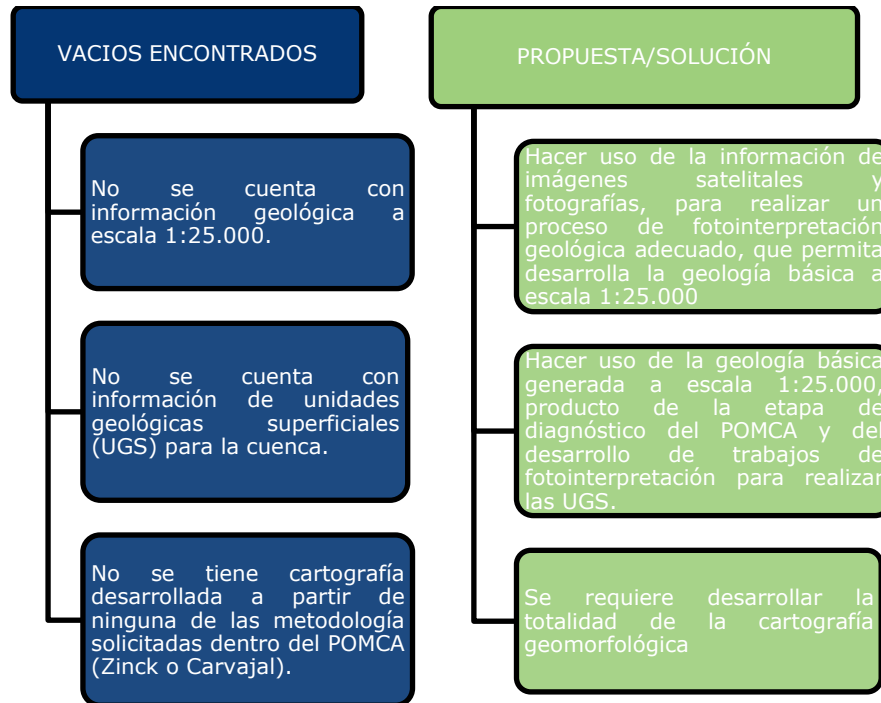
VACIOS ENCONTRADOS

No se cuenta con información geológica a escala 1:25.000.

No se cuenta con información de unidades geológicas superficiales (UGS) para la cuenca.

No se tiene cartografía desarrollada a partir de ninguna de las metodología solicitadas dentro del POMCA (Zinck o Carvajal).

PROPUESTA/SOLUCIÓN

Hacer uso de la información de imágenes satelitales y fotografías, para realizar un proceso de fotointerpretación geológica adecuado, que permita desarrolla la geología básica a escala 1:25.000

Hacer uso de la geología básica generada a escala 1:25.000, producto de la etapa de diagnóstico del POMCA y del desarrollo de trabajos de fotointerpretación para realizar las UGS.

Se requiere desarrollar la totalidad de la cartografía geomorfológica